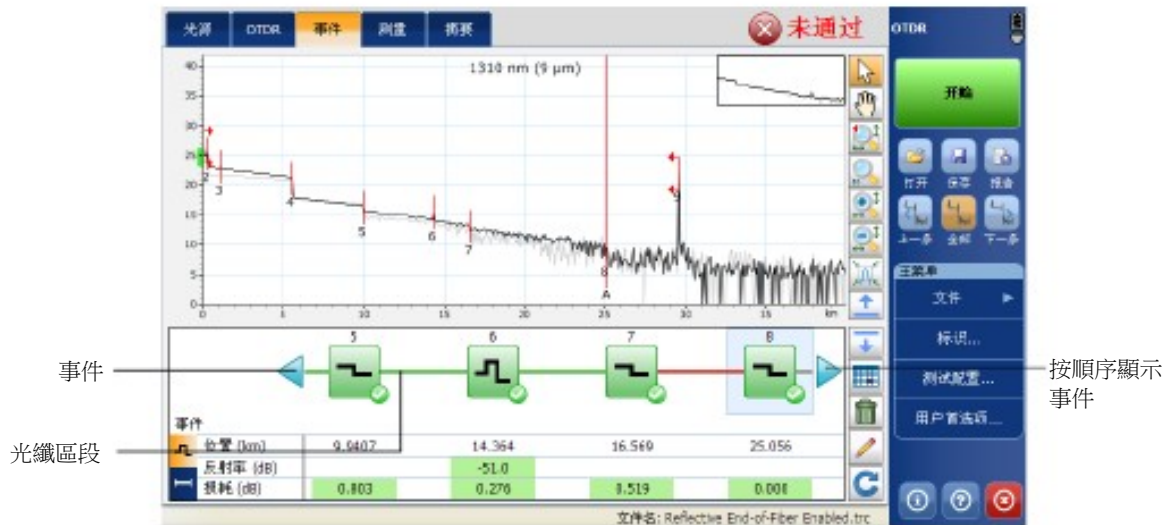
光源 OTDR 事件 测量 摘要

未通过

OTDR

1310 nm (9 µm)

40
35
30
25
20
15
10
5
0

2 3 4 5 6 7 8 9
A

0 5 10 15 20 25 30 35 km

开始

打开 保存 报告
上一步 全部 下一步

主菜单
文件 ►
标识...
测试配置...
用户首选项...

5 6 7 8

事件

光纖區段

按順序顯示事件

事件

| | 位置 (km) | 9.9407 | 14.364 | 16.569 | 25.056 |
|---|---|---|---|---|---|
| | 反射率 (dB) | | -51.0 | | |
| | 损耗 (dB) | 0.803 | 0.276 | 0.519 | 0.008 |

文件名: Reflective End-of-Fiber Enabled.trc